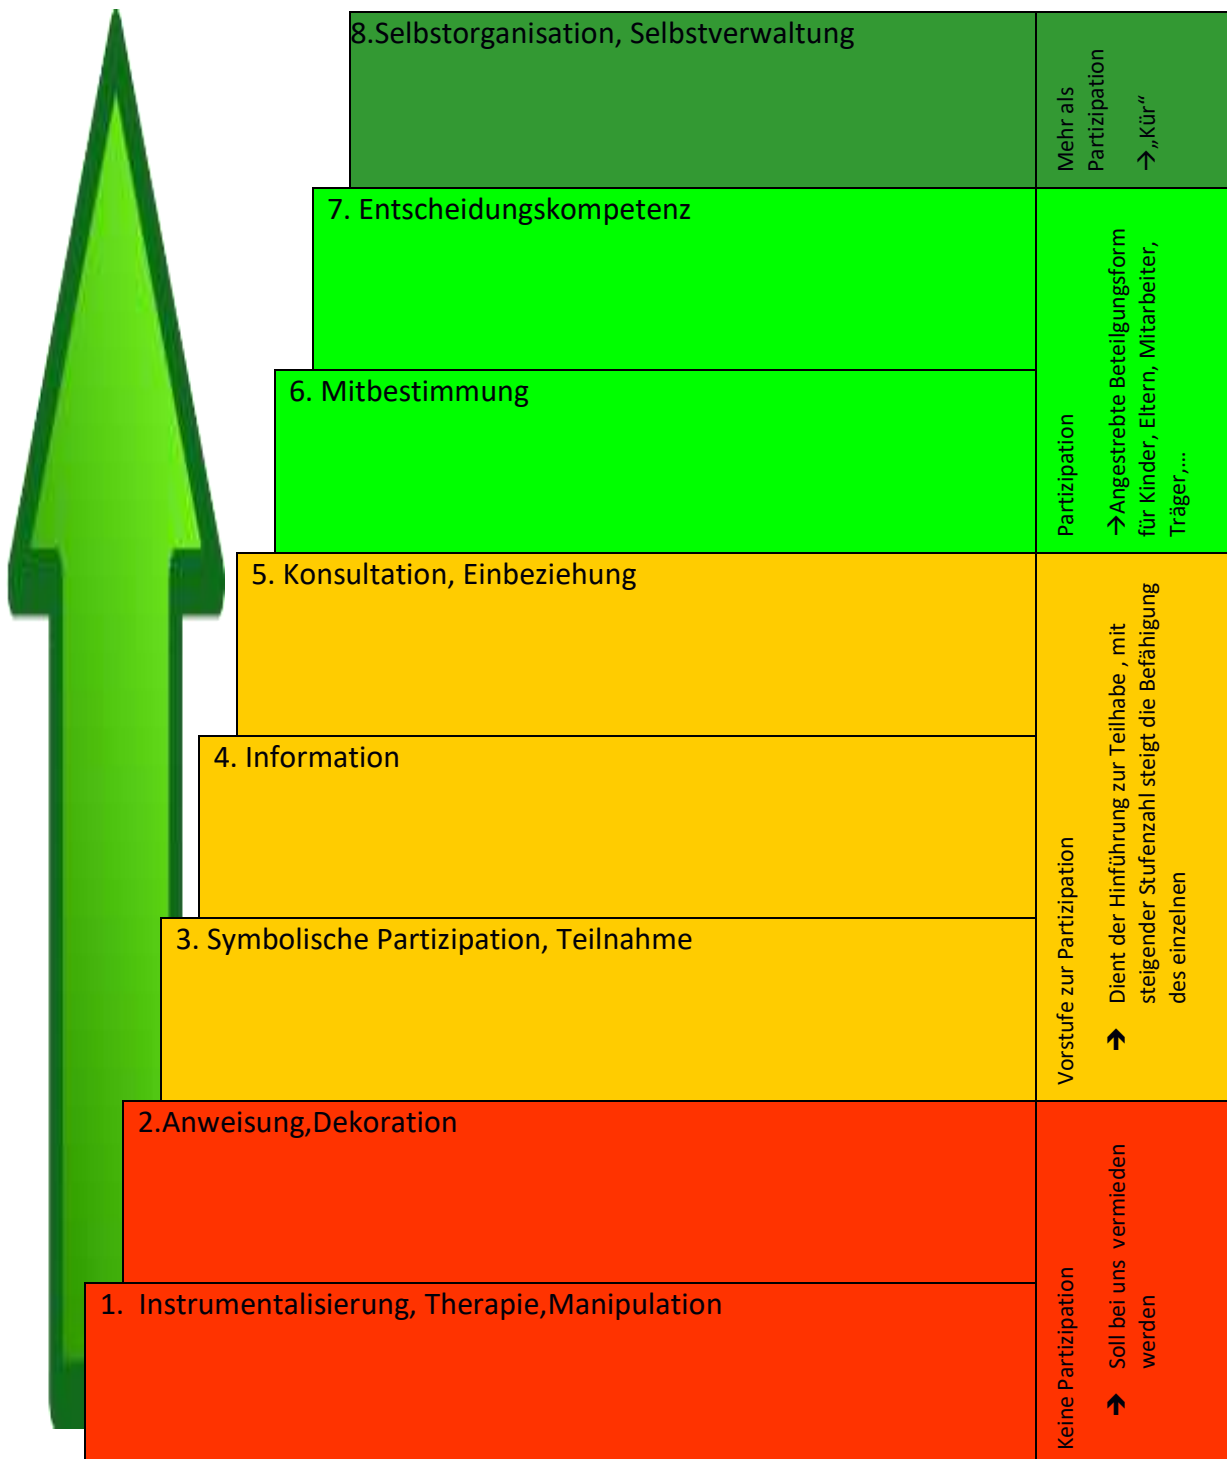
8.Selbstorganisation, Selbstverwaltung

Mehr als Partizipation
→„Kür"

7. Entscheidungskompetenz

6. Mitbestimmung

Partizipation
→Angestrebte Beteilgungsform für Kinder, Eltern, Mitarbeiter, Träger,...

5. Konsultation, Einbeziehung

4. Information

3. Symbolische Partizipation, Teilnahme

Vorstufe zur Partizipation
→ Dient der Hinführung zur Teilhabe , mit steigender Stufenzahl steigt die Befähigung des einzelnen

2.Anweisung,Dekoration

1. Instrumentalisierung, Therapie,Manipulation

Keine Partizipation
→ Soll bei uns vermieden werden